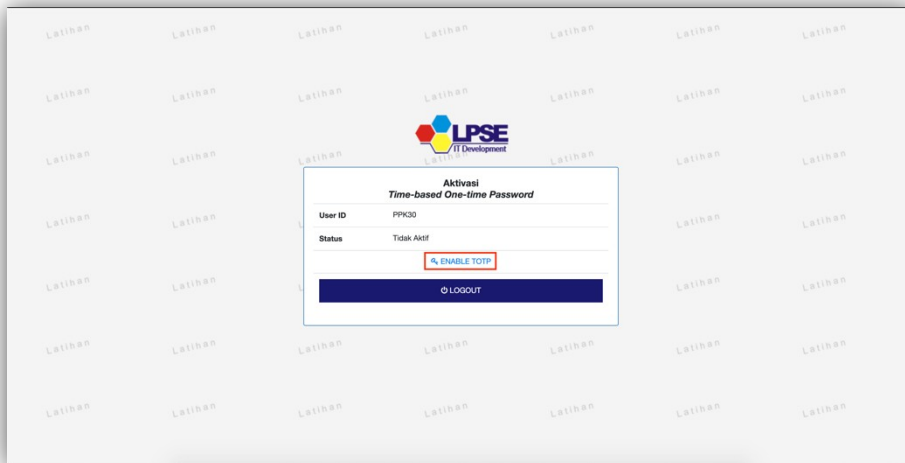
Latihan Latihan Latihan Latihan Latihan Latihan Latihan
Latihan Latihan Latihan Latihan Latihan Latihan Latihan
Latihan Latihan Latihan Latihan Latihan Latihan Latihan
Latihan Latihan Latihan Latihan Latihan Latihan Latihan
Latihan Latihan Latihan Latihan Latihan Latihan Latihan
Latihan Latihan Latihan Latihan Latihan Latihan Latihan
Latihan Latihan Latihan Latihan Latihan Latihan Latihan

LPSE
IT Development

Aktivasi
*Time-based One-time Password*

| User ID | PPK30 |
|---|---|
| Status | Tidak Aktif |

ENABLE TOTP

LOGOUT